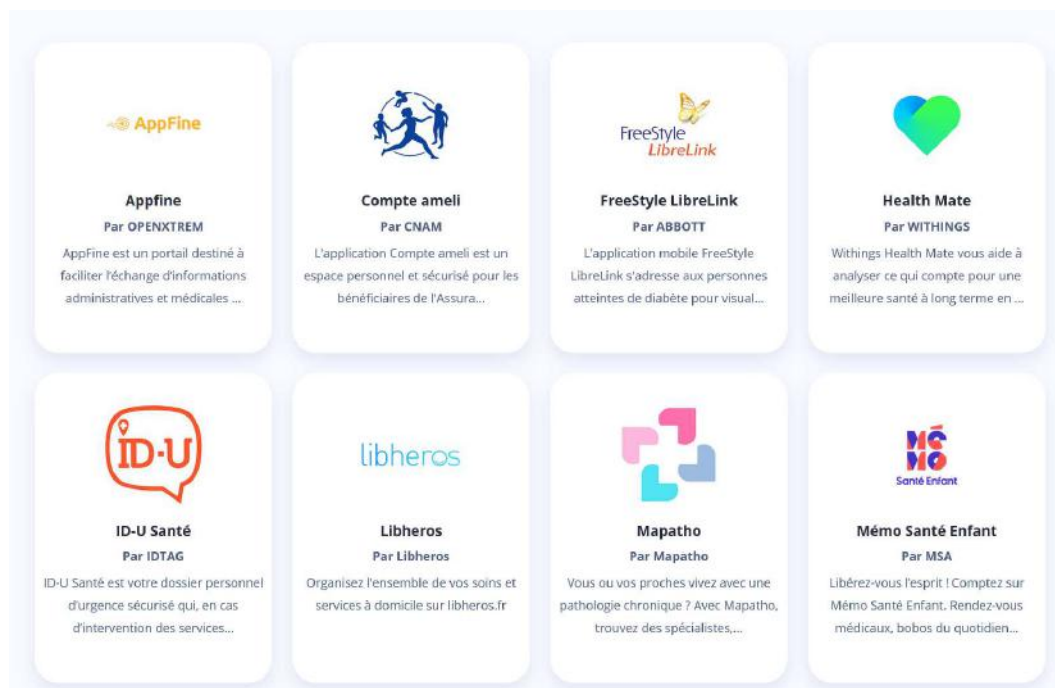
AppFine

Appfine
Par OPENXTREM
AppFine est un portail destiné à faciliter l'échange d'informations administratives et médicales ...

Compte ameli
Par CNAM
L'application Compte ameli est un espace personnel et sécurisé pour les bénéficiaires de l'Assura...

FreeStyle LibreLink

FreeStyle LibreLink
Par ABBOTT
L'application mobile FreeStyle LibreLink s'adresse aux personnes atteintes de diabète pour visual...

Health Mate
Par WITHINGS
Withings Health Mate vous aide à analyser ce qui compte pour une meilleure santé à long terme en ...

ID-U

ID-U Santé
Par IDTAG
ID-U Santé est votre dossier personnel d'urgence sécurisé qui, en cas d'intervention des services...

libheros

Libheros
Par Libheros
Organisez l'ensemble de vos soins et services à domicile sur libheros.fr

Mapatho
Par Mapatho
Vous ou vos proches vivez avec une pathologie chronique ? Avec Mapatho, trouvez des spécialistes,...

MÉMO
Santé Enfant

Mémo Santé Enfant
Par MSA
Libérez-vous l'esprit ! Comptez sur Mémo Santé Enfant. Rendez-vous médicaux, bobos du quotidien...